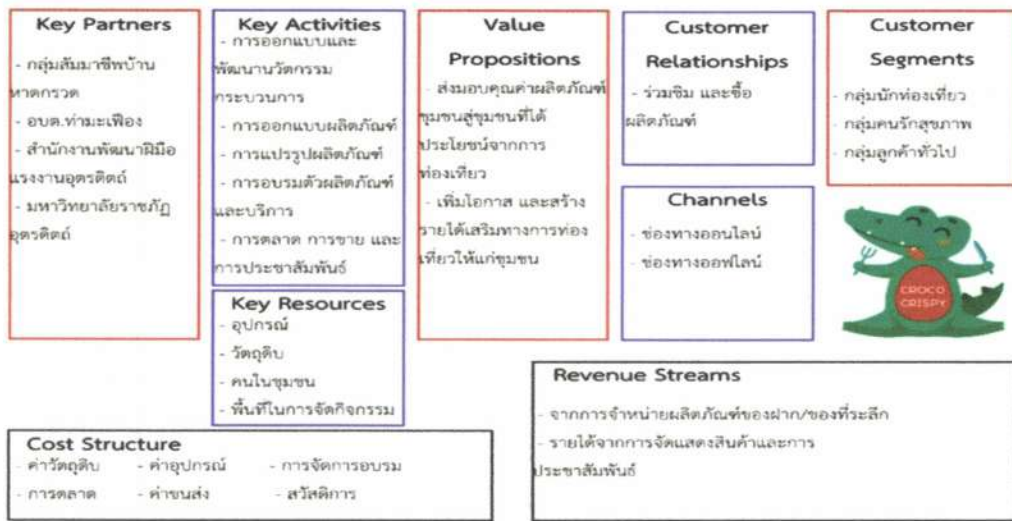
Key Partners

- กลุ่มสัมมาชีพบ้านหาดกรวด

- อบต.ท่ามะเฟือง

- สำนักงานพัฒนาฝีมือแรงงานอุตรดิตถ์

- มหาวิทยาลัยราชภัฏอุตรดิตถ์

Key Activities

- การออกแบบและพัฒนานวัตกรรมกระบวนการ

- การออกแบบผลิตภัณฑ์

- การแปรรูปผลิตภัณฑ์

- การอบรมตัวผลิตภัณฑ์และบริการ

- การตลาด การขาย และการประชาสัมพันธ์

Key Resources

- อุปกรณ์

- วัตถุดิบ

- คนในชุมชน

- พื้นที่ในการจัดกิจกรรม

Value Propositions

- ส่งมอบคุณค่าผลิตภัณฑ์ชุมชนสู่ชุมชนที่ได้ประโยชน์จากการท่องเที่ยว

- เพิ่มโอกาส และสร้างรายได้เสริมทางการท่องเที่ยวให้แก่ชุมชน

Customer Relationships

- ร่วมชิม และซื้อผลิตภัณฑ์

Channels

- ช่องทางออนไลน์

- ช่องทางออฟไลน์

Customer Segments

- กลุ่มนักท่องเที่ยว

- กลุ่มคนรักสุขภาพ

- กลุ่มลูกค้าทั่วไป

CROCO CRISPY

Revenue Streams

- จากการจำหน่ายผลิตภัณฑ์ของฝาก/ของที่ระลึก

- รายได้จากการจัดแสดงสินค้าและการประชาสัมพันธ์

Cost Structure

- ค่าวัตถุดิบ - ค่าอุปกรณ์ - การจัดการอบรม

- การตลาด - ค่าขนส่ง - สวัสดิการ